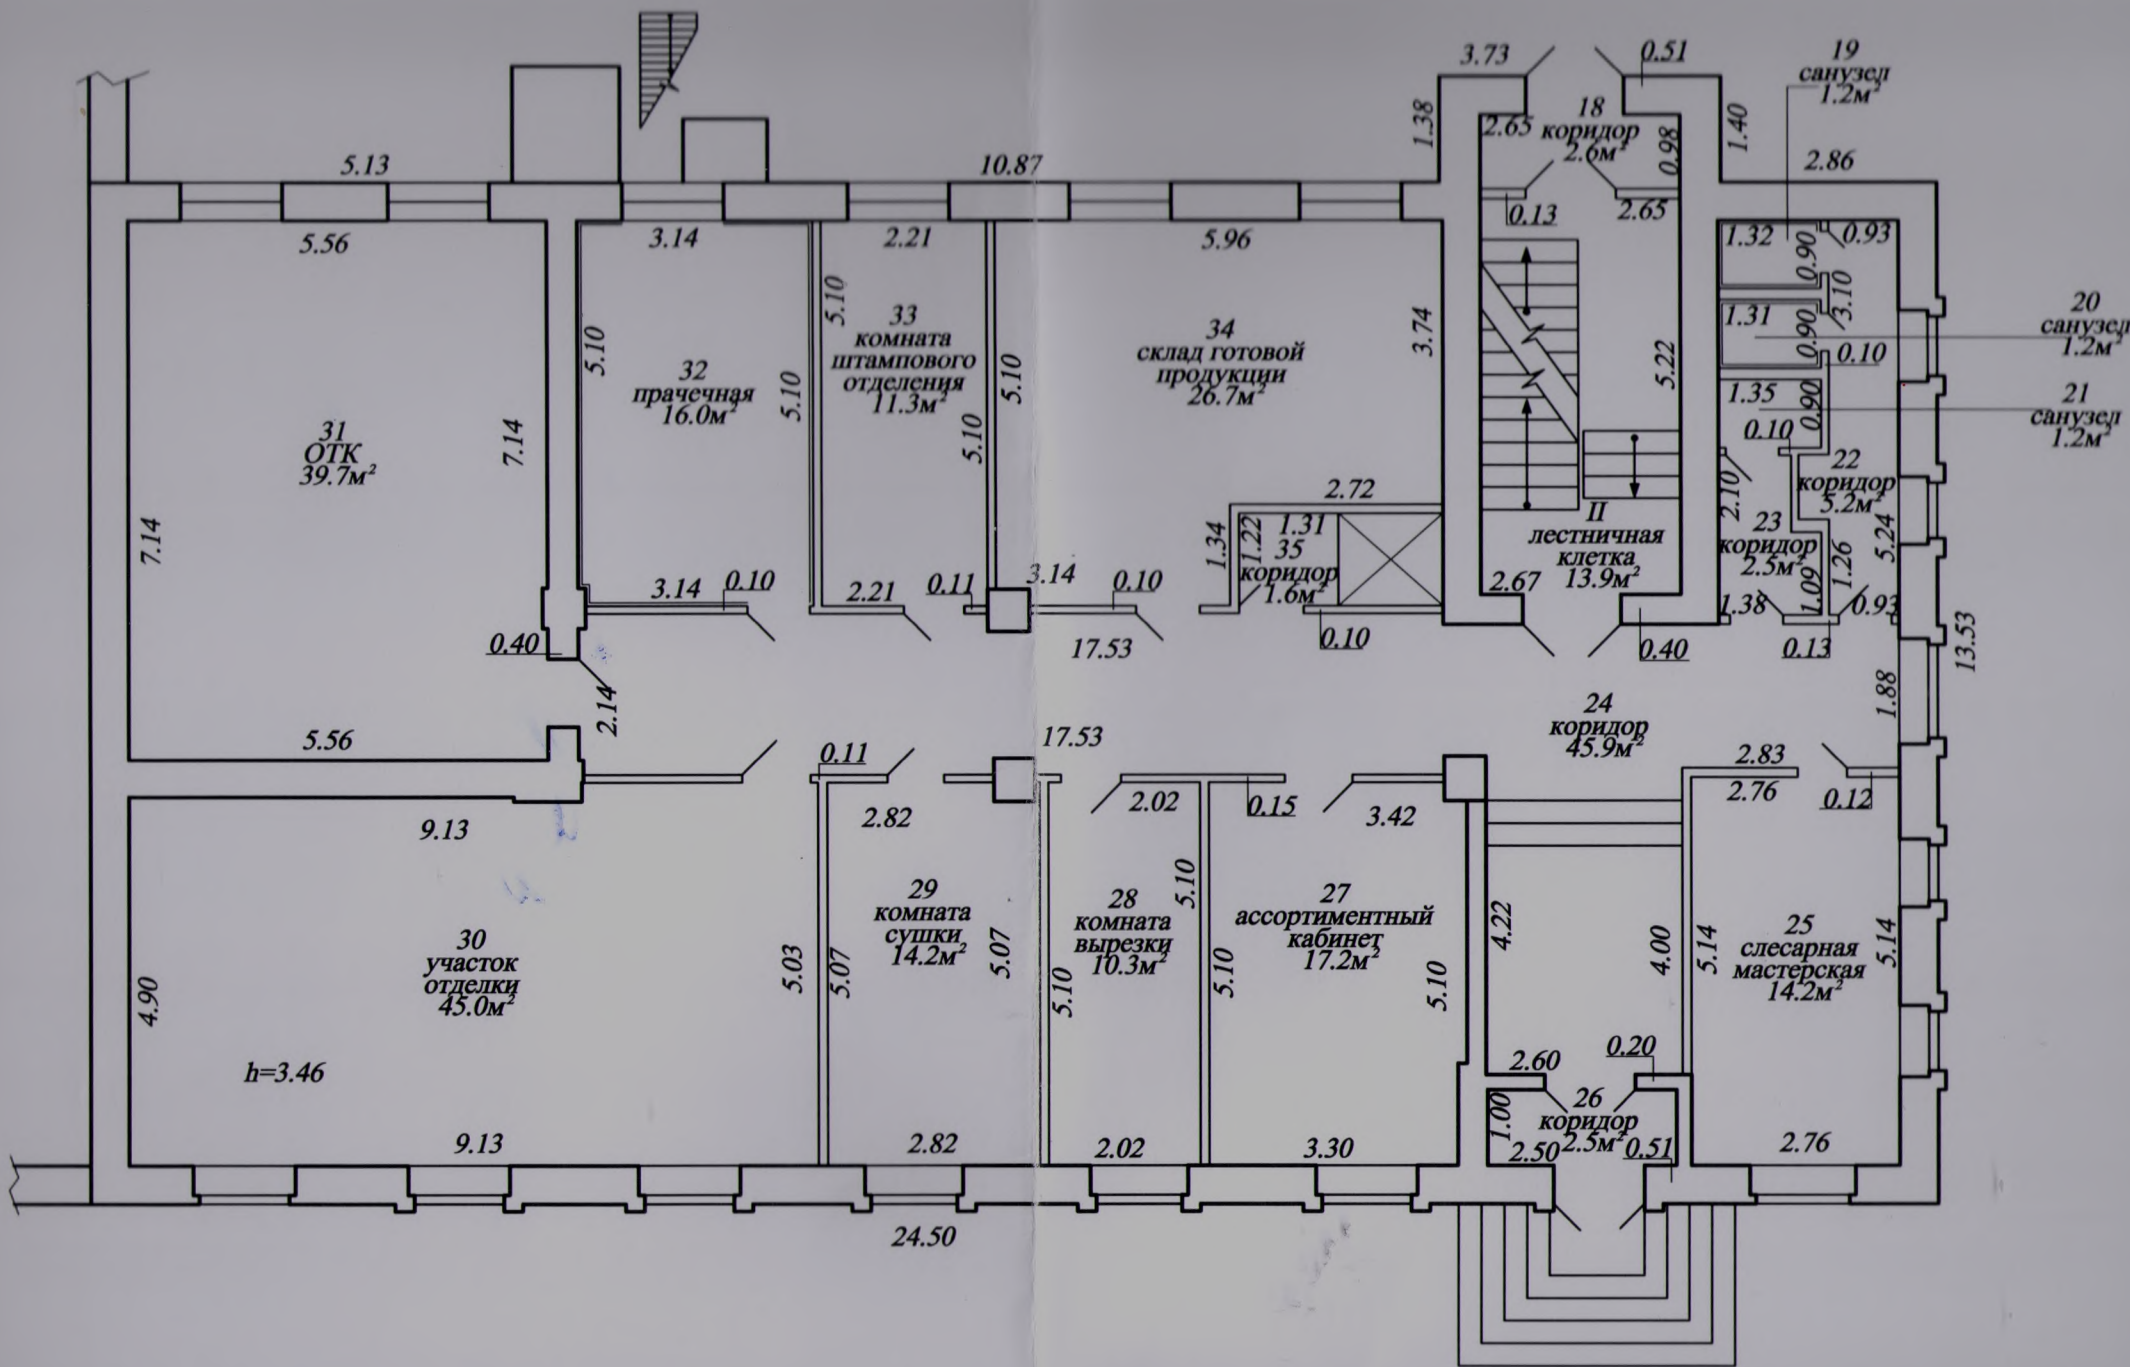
3.73
0.51
19
санузел
1.2м²
1.38
2.65
18
коридор
2.6м²
0.98
1.40
5.13
10.87
2.86
0.13
2.65
5.56
3.14
2.21
5.96
1.32
0.90
0.93
5.10
33
комната
штампового
отделения
11.3м²
34
склад готовой
продукции
26.7м²
3.74
3.10
1.31
0.90
0.10
20
санузел
1.2м²
5.10
32
прачечная
16.0м²
5.10
5.10
5.22
1.35
0.90
21
санузел
1.2м²
31
ОТК
39.7м²
7.14
5.10
0.10
22
коридор
5.2м²
2.72
2.10
7.14
1.34
1.22
1.31
35
коридор
1.6м²
II
лестничная
клетка
13.9м²
23
коридор
2.5м²
1.26
5.24
3.14
0.10
2.21
0.11
3.14
0.10
2.67
1.09
1.38
0.93
0.40
17.53
0.10
0.40
0.13
13.53
2.14
1.88
5.56
17.53
24
коридор
45.9м²
0.11
2.83
2.76
0.12
2.02
0.15
3.42
9.13
2.82
29
комната
сушки
14.2м²
28
комната
вырезки
10.3м²
5.10
27
ассортиментный
кабинет
17.2м²
4.22
4.00
5.14
25
слесарная
мастерская
14.2м²
5.14
30
участок
отделки
45.0м²
4.90
5.03
5.07
5.07
5.10
5.10
5.10
h=3.46
2.60
0.20
26
коридор
2.5м²
1.00
9.13
2.82
2.02
3.30
2.50
0.51
2.76
24.50